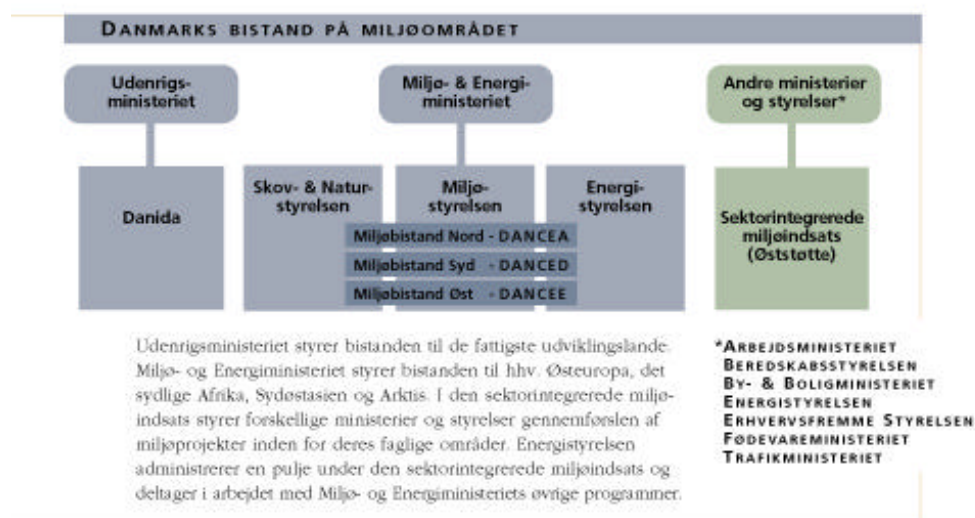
DANMARKS BISTAND PÅ MILJØOMRÅDET

Udenrigsministeriet

Danida

Miljø- & Energiministeriet

Skov- & Naturstyrelsen

Miljøstyrelsen

Energistyrelsen

Miljøbistand Nord - DANCEA

Miljøbistand Syd - DANCED

Miljøbistand Øst - DANCEE

Andre ministerier og styrelser*

Sektorintegrerede miljøindsats (Øststøtte)

Udenrigsministeriet styrer bistanden til de fattigste udviklingslande. Miljø- og Energiministeriet styrer bistanden til hhv. Østeuropa, det sydlige Afrika, Sydøstasien og Arktis. I den sektorintegrerede miljøindsats styrer forskellige ministerier og styrelser gennemførslen af miljøprojekter inden for deres faglige områder. Energistyrelsen administrerer en pulje under den sektorintegrerede miljøindsats og deltager i arbejdet med Miljø- og Energiministeriets øvrige programmer.

*ARBEJDSMINISTERIET
BEREDSKABSSTYRELSEN
BY- & BOLIGMINISTERIET
ENERGISTYRELSEN
ERHVERVSFREMME STYRELSEN
FØDEVAREMINISTERIET
TRAFIKMINISTERIET